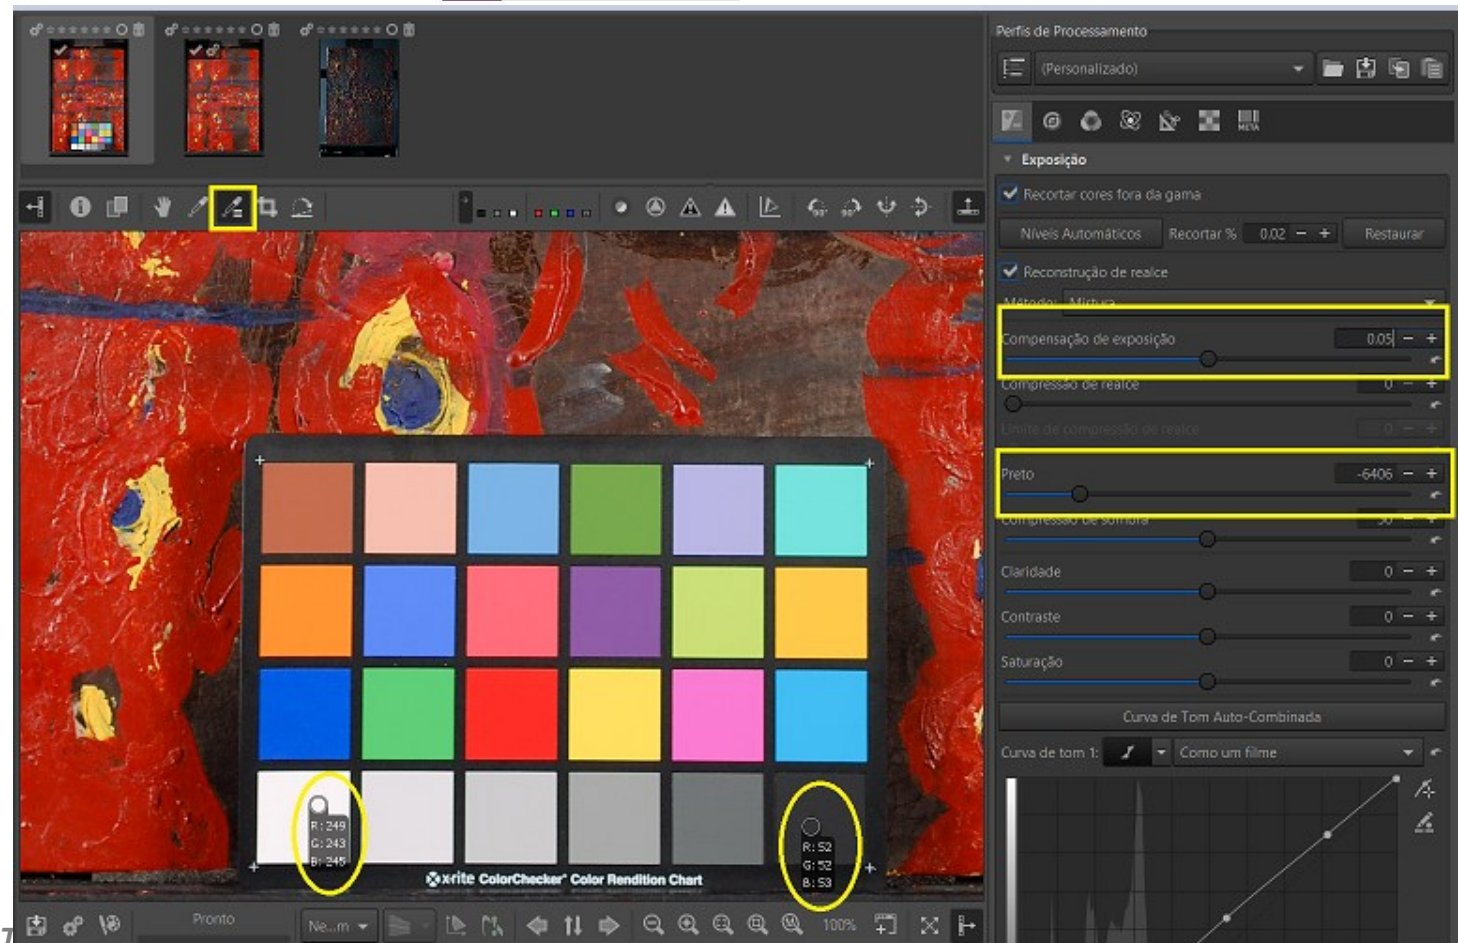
Perfis de Processamento
(Personalizado)
Exposição
Recortar cores fora da gama
Níveis Automáticos
Recortar %
0.02
Restaurar
Reconstrução de realce
Método: Mistura
Compensação de exposição
0.05
Compressão de realce
0
Limite de compressão de realce
0
Preto
-6406
Compressão de sombra
50
Claridade
0
Contraste
0
Saturação
0
Curva de Tom Auto-Combinada
Curva de tom 1:
Como um filme
R: 249
G: 243
B: 245
R: 52
G: 52
B: 53
x-rite ColorChecker Color Rendition Chart
Pronto
Ne...m
100%
7